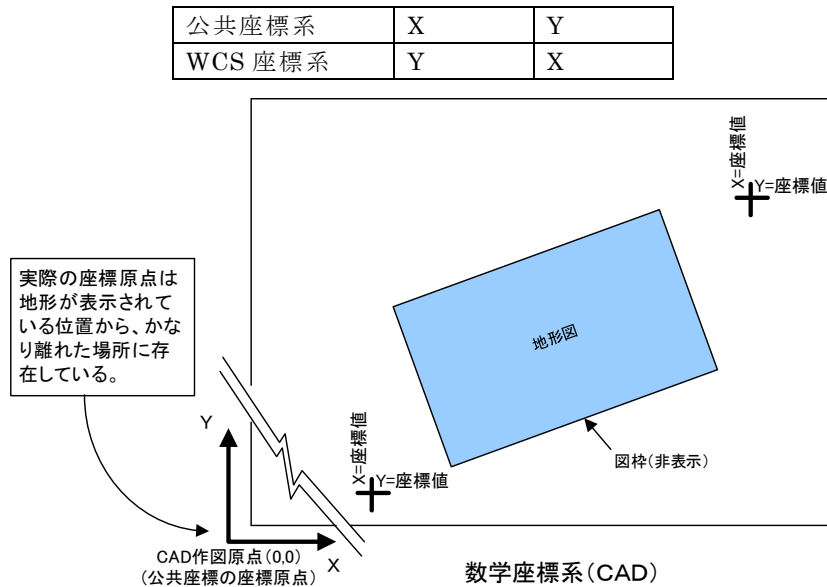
| 公共座標系 | X | Y |
|---|---|---|
| WCS 座標系 | Y | X |

X=座標値
Y=座標値

実際の座標原点は地形が表示されている位置から、かなり離れた場所に存在している。

地形図

Y

X=座標値
Y=座標値

図枠(非表示)

CAD作図原点(0,0)
(公共座標の座標原点)

X

数学座標系(CAD)